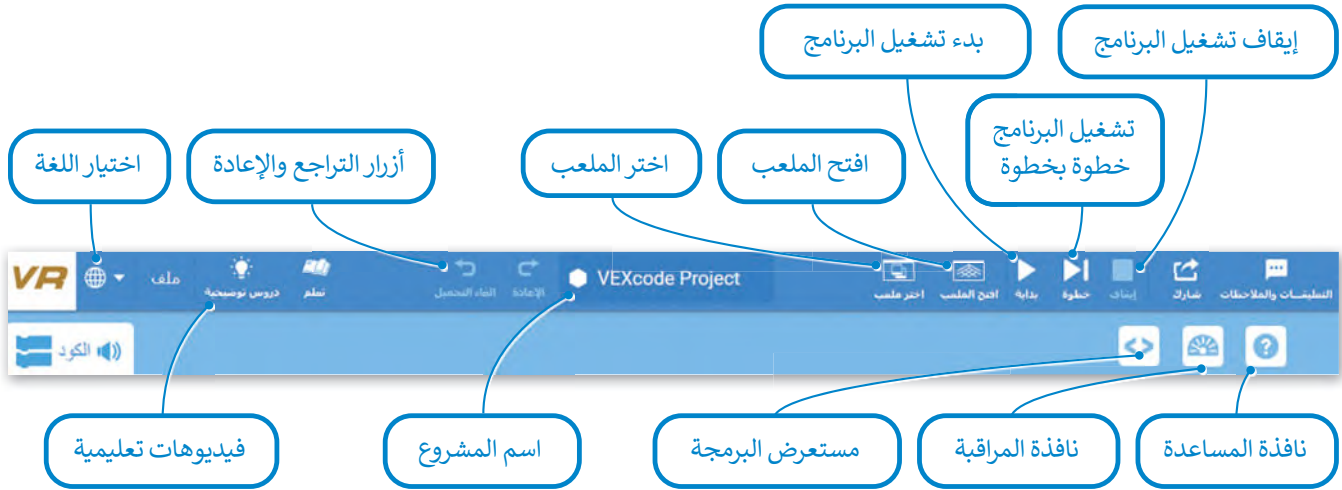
إيقاف تشغيل البرنامج

بدء تشغيل البرنامج

تشغيل البرنامج خطوة بخطوة

اختيار اللغة

أزرار التراجع والإعادة

اختر الملعب

افتح الملعب

VR

ملف

دروس توضيحية

تعلم

إلغاء التحميل

الإعادة

VEXcode Project

اختر ملعب

افتح الملعب

بداية

خطوة

إيقاف

شارك

التعليقات والملاحظات

الكود

فيديوهات تعليمية

اسم المشروع

مستعرض البرمجة

نافذة المراقبة

نافذة المساعدة